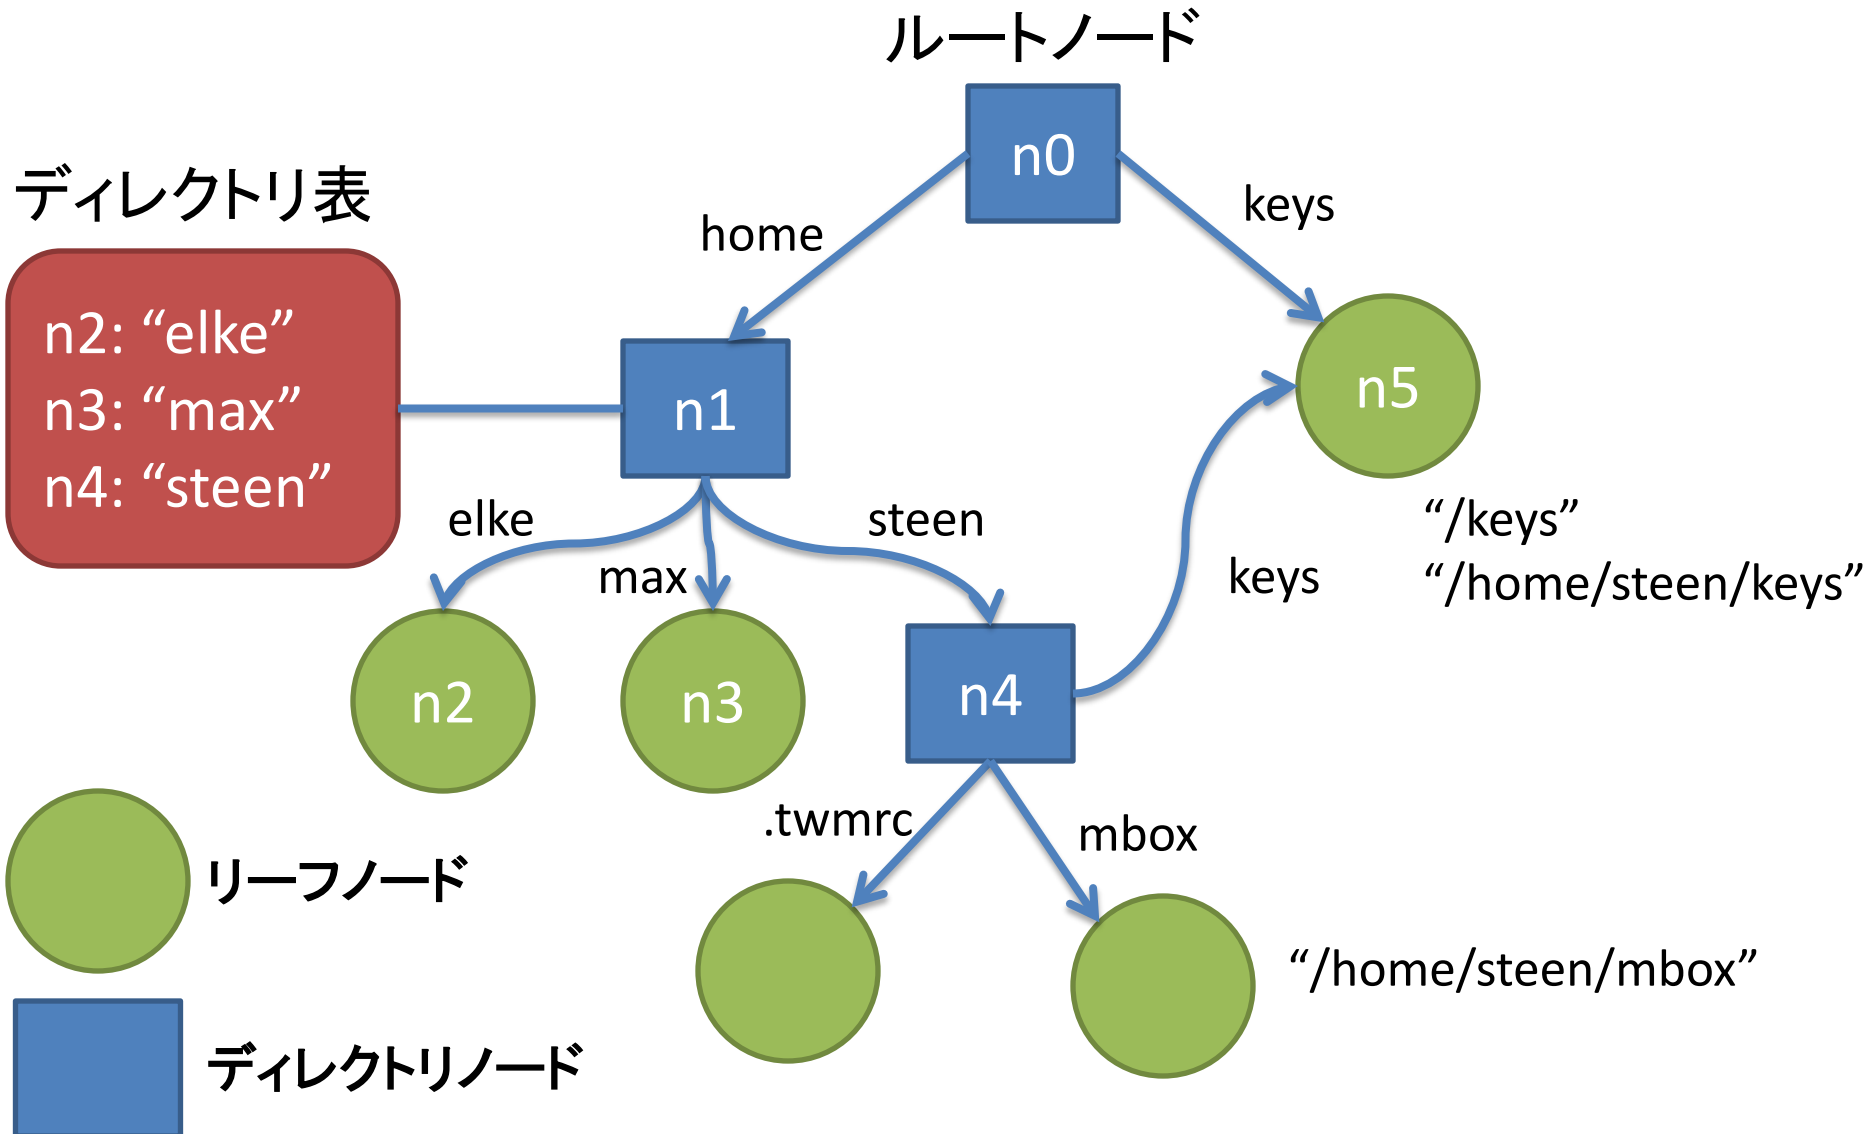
ルートノード

n0

home

keys

ディレクトリ表

n2: “elke”
n3: “max”
n4: “steen”

n1

n5

elke

steen

max

“/keys”
“/home/steen/keys”

keys

n2

n3

n4

.twmrc

mbox

リーフノード

“/home/steen/mbox”

ディレクトリノード